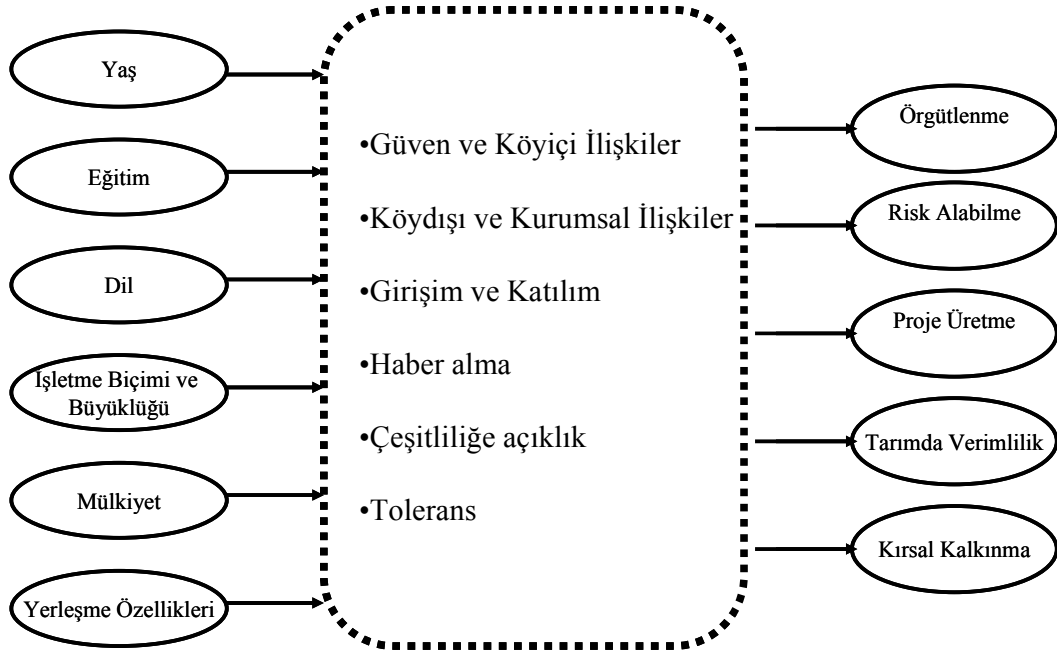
Yaş

Eğitim

Dil

İşletme Biçimi ve Büyüklüğü

Mülkiyet

Yerleşme Özellikleri

•Güven ve Köyiçi İlişkiler

•Köydışı ve Kurumsal İlişkiler

•Girişim ve Katılım

•Haber alma

•Çeşitliliğe açıklık

•Tolerans

Örgütlenme

Risk Alabilme

Proje Üretme

Tarımda Verimlilik

Kırsal Kalkınma